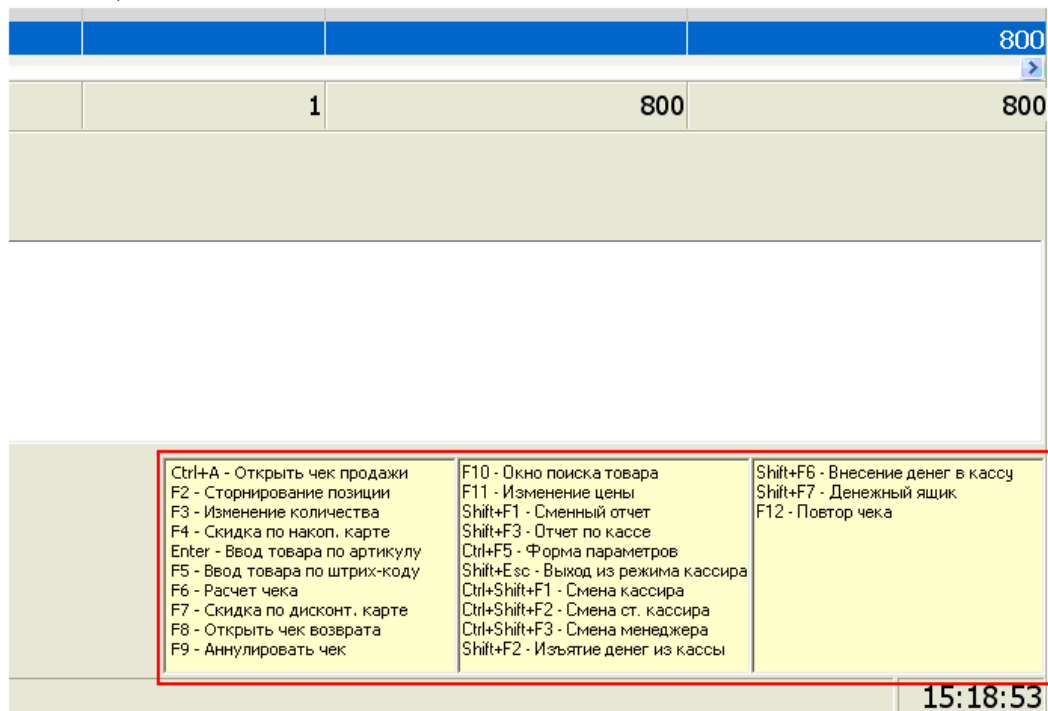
800

| | 1 | 800 | 800 |
|---|---|---|---|

Ctrl+A - Открыть чек продажи
F2 - Сторнирование позиции
F3 - Изменение количества
F4 - Скидка по накоп. карте
Enter - Ввод товара по артикулу
F5 - Ввод товара по штрих-коду
F6 - Расчет чека
F7 - Скидка по дисконт. карте
F8 - Открыть чек возврата
F9 - Аннулировать чек

F10 - Окно поиска товара
F11 - Изменение цены
Shift+F1 - Сменный отчет
Shift+F3 - Отчет по кассе
Ctrl+F5 - Форма параметров
Shift+Esc - Выход из режима кассира
Ctrl+Shift+F1 - Смена кассира
Ctrl+Shift+F2 - Смена ст. кассира
Ctrl+Shift+F3 - Смена менеджера
Shift+F2 - Изъятие денег из кассы

Shift+F6 - Внесение денег в кассу
Shift+F7 - Денежный ящик
F12 - Повтор чека

15:18:53